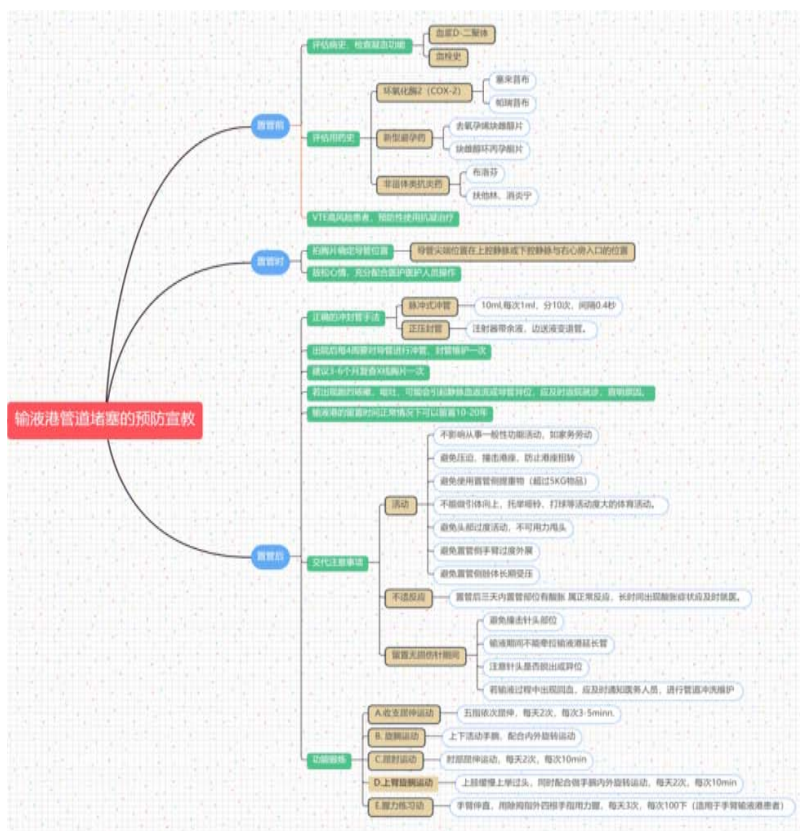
输液港管道堵塞的预防宣教

置管前

评估病史，检查凝血功能

血浆D-二聚体

血栓史

评估用药史

环氧化酶2（COX-2）

塞来昔布

帕瑞昔布

新型避孕药

去氧孕烯炔雌醇片

炔雌醇环丙孕酮片

非甾体类抗炎药

布洛芬

扶他林、消炎宁

VTE高风险患者，预防性使用抗凝治疗

置管时

拍胸片确定导管位置

导管尖端位置在上腔静脉或下腔静脉与右心房入口的位置

放松心情，充分配合医护人员操作

置管后

正确的冲封管手法

脉冲式冲管

10mL每次1ml，分10次，间隔0.4秒

正压封管

注射器带余液，边送液变退管。

出院后每4周要对导管进行冲管、封管维护一次

建议3-6个月复查X线胸片一次

若出现胸闷憋喘、咳嗽，可能疑与此静脉血流流或导管异位，应及时去院就诊，查明原因。

输液港的留置时间正常情况下可以留置10-20年

交代注意事项

活动

不影响从事一般性功能活动，如家务劳动

避免压迫，撞击港座，防止港座扭转

避免使用置管侧提重物（超过5KG物品）

不能做引体向上，托举哑铃，打球等活动度大的体育活动。

避免头部过度活动，不可用力甩头

避免置管侧手臂过度外展

避免置管侧肢体长期受压

不适反应

置管后三天内置管部位有酸胀 属正常反应，长时间出现酸胀症状应及时就医。

留置无损伤针期间

避免撞击针头部位

输液期间不能牵拉输液港延长管

注意针头是否脱出或异位

若输液过程中出现回血，应及时通知医务人员，进行管道冲洗维护

功能锻炼

A.收支屈伸运动

五指依次屈伸，每天2次，每次3-5minn.

B. 旋腕运动

上下活动手腕，配合内外旋转运动

C.屈肘运动

肘部屈伸运动，每天2次，每次10min

D.上臂旋腕运动

上肢缓慢上举过头，同时配合做手腕内外旋转运动，每天2次，每次10min

E.握力练习运动

手臂伸直，用除拇指外四根手指用力握，每天3次，每次100下（适用于手臂输液港患者）